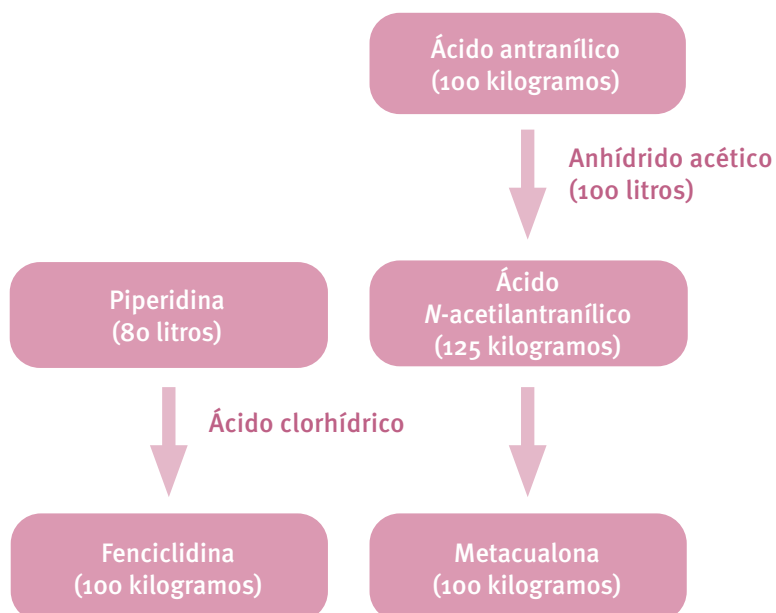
Ácido antranílico
(100 kilogramos)

Anhídrido acético
(100 litros)

Piperidina
(80 litros)

Ácido
N-acetilantranílico
(125 kilogramos)

Ácido clorhídrico

Fenciclidina
(100 kilogramos)

Metacualona
(100 kilogramos)